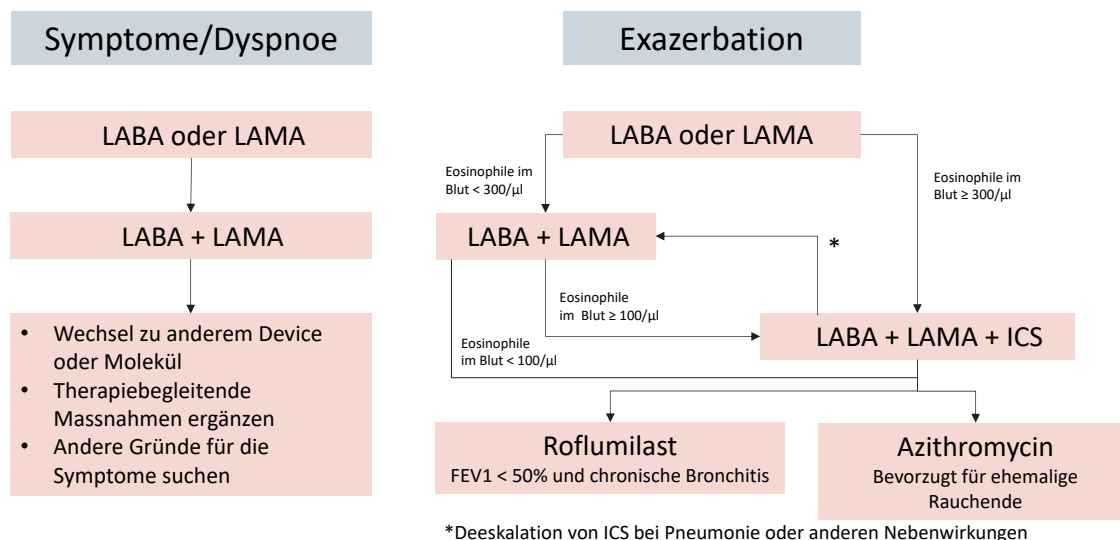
Symptome/Dyspnoe

LABA oder LAMA

LABA + LAMA

- Wechsel zu anderem Device oder Molekül
- Therapiebegleitende Massnahmen ergänzen
- Andere Gründe für die Symptome suchen

Exazerbation

LABA oder LAMA

Eosinophile im Blut < 300/µl

Eosinophile im Blut ≥ 300/µl

LABA + LAMA

*

Eosinophile im Blut ≥ 100/µl

Eosinophile im Blut < 100/µl

LABA + LAMA + ICS

Roflumilast
FEV1 < 50% und chronische Bronchitis

Azithromycin
Bevorzugt für ehemalige Rauchende

*Deeskalation von ICS bei Pneumonie oder anderen Nebenwirkungen